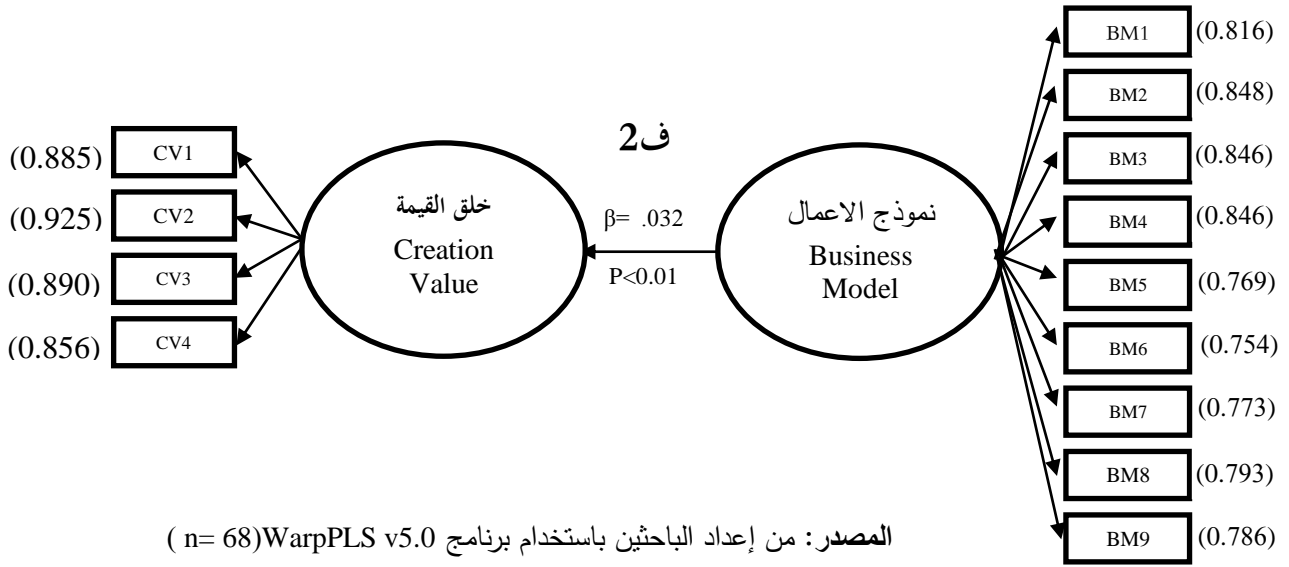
BM1 (0.816)
BM2 (0.848)
BM3 (0.846)
BM4 (0.846)
BM5 (0.769)
BM6 (0.754)
BM7 (0.773)
BM8 (0.793)
BM9 (0.786)

ف2

(0.885) CV1
(0.925) CV2
(0.890) CV3
(0.856) CV4

خلق القيمة
Creation Value

β= .032
P<0.01

نموذج الاعمال
Business Model

المصدر: من إعداد الباحثين باستخدام برنامج WarpPLS v5.0( n= 68)